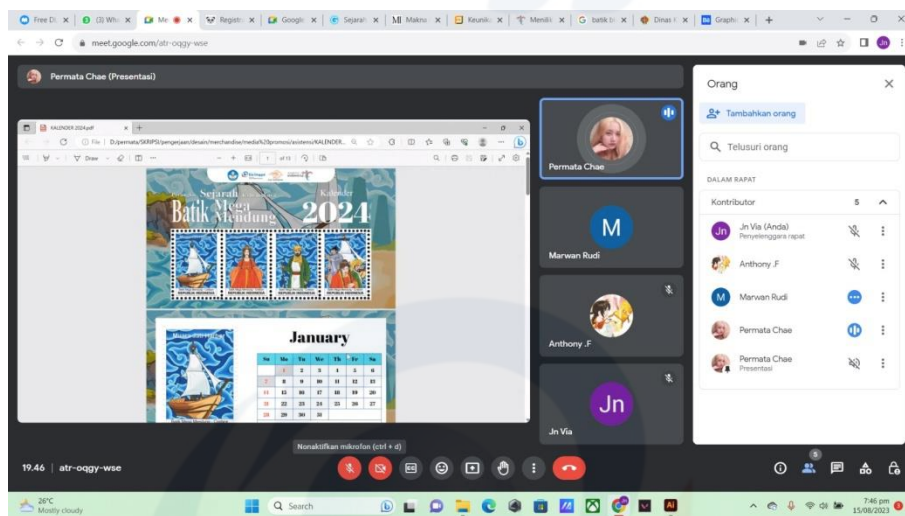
Free D | (3) Wh | Me | Registr | Googl | Sejarah | Makna | Keunik | Menilik | batik b | Dimas | Graphi

meet.google.com/atr-oqgy-wse

Permata Chae (Presentasi)

KALENDER 2024.pdf

File | D:/permata/SKRIPSI/pengerjaan/desain/merchandise/media%20promosi/asistensi/KALENDER...

Draw | of 15

Sejarah Batik Mega Mendung Kalender 2024

January

| Su | Mo | Tu | We | Th | Fr | Sa |
|---|---|---|---|---|---|---|
| | 1 | 2 | 3 | 4 | 5 | 6 |
| 7 | 8 | 9 | 10 | 11 | 12 | 13 |
| 14 | 15 | 16 | 17 | 18 | 19 | 20 |
| 21 | 22 | 23 | 24 | 25 | 26 | 27 |
| 28 | 29 | 30 | 31 | | | |

Permata Chae

M
Marwan Rudi

Anthony .F

Jn
Jn Via

Orang

Tambahkan orang

Telusuri orang

DALAM RAPAT

Kontributor 5

Jn Via (Anda)
Penyelenggara rapat

Anthony .F

Marwan Rudi

Permata Chae

Permata Chae
Presentasi

Nonaktifkan mikrofon (ctrl + d)

19.46 | atr-oqgy-wse

5

26°C
Mostly cloudy

Search

7:46 pm
15/08/2023